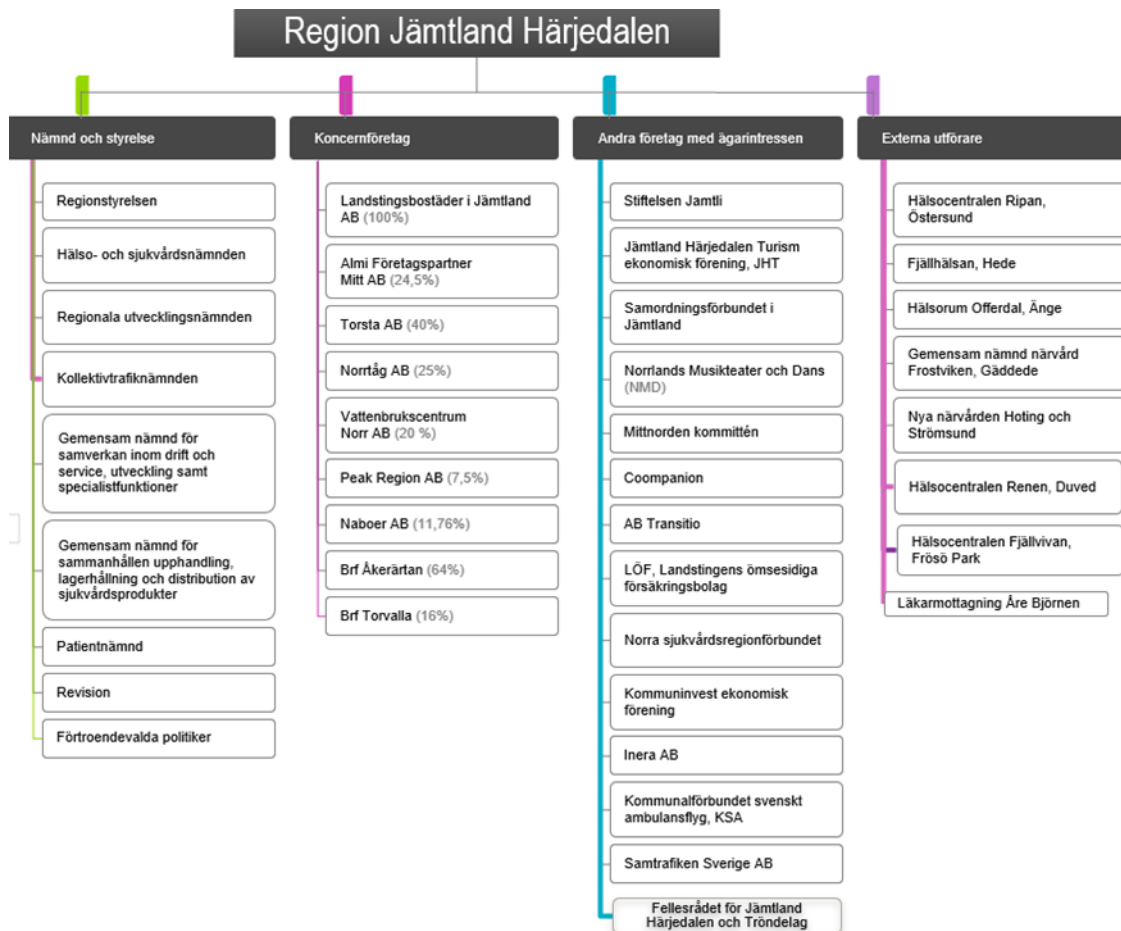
Region Jämtland Härjedalen

Nämnd och styrelse

Regionstyrelsen

Hälso- och sjukvårdsnämnden

Regionala utvecklingsnämnden

Kollektivtrafiknämnden

Gemensam nämnd för samverkan inom drift och service, utveckling samt specialistfunktioner

Gemensam nämnd för sammanhållen upphandling, lagerhållning och distribution av sjukvårdsprodukter

Patientnämnd

Revision

Förtroendevalda politiker

Koncernföretag

Landstingsbostäder i Jämtland AB (100%)

Almi Företagspartner Mitt AB (24,5%)

Torsta AB (40%)

Norrtåg AB (25%)

Vattenbrukscentrum Norr AB (20 %)

Peak Region AB (7,5%)

Naboer AB (11,76%)

Brf Åkerärtan (64%)

Brf Torvalla (16%)

Andra företag med ägarintressen

Stiftelsen Jamtli

Jämtland Härjedalen Turism ekonomisk förening, JHT

Samordningsförbundet i Jämtland

Norrlands Musikteater och Dans (NMD)

Mittnorden kommittén

Coompanion

AB Transitio

LÖF, Landstingens ömsesidiga försäkringsbolag

Norra sjukvårdsregionförbundet

Kommuninvest ekonomisk förening

Inera AB

Kommunalförbundet svenskt ambulansflyg, KSA

Samtrafiken Sverige AB

Fellesrådet för Jämtland Härjedalen och Tröndelag

Externa utförare

Hälsocentralen Ripan, Östersund

Fjällhälsan, Hede

Hälsorum Offerdal, Änge

Gemensam nämnd närvård Frostviken, Gäddede

Nya närvården Hoting och Strömsund

Hälsocentralen Renen, Duved

Hälsocentralen Fjällvivan, Frösö Park

Läkarmottagning Åre Björnen